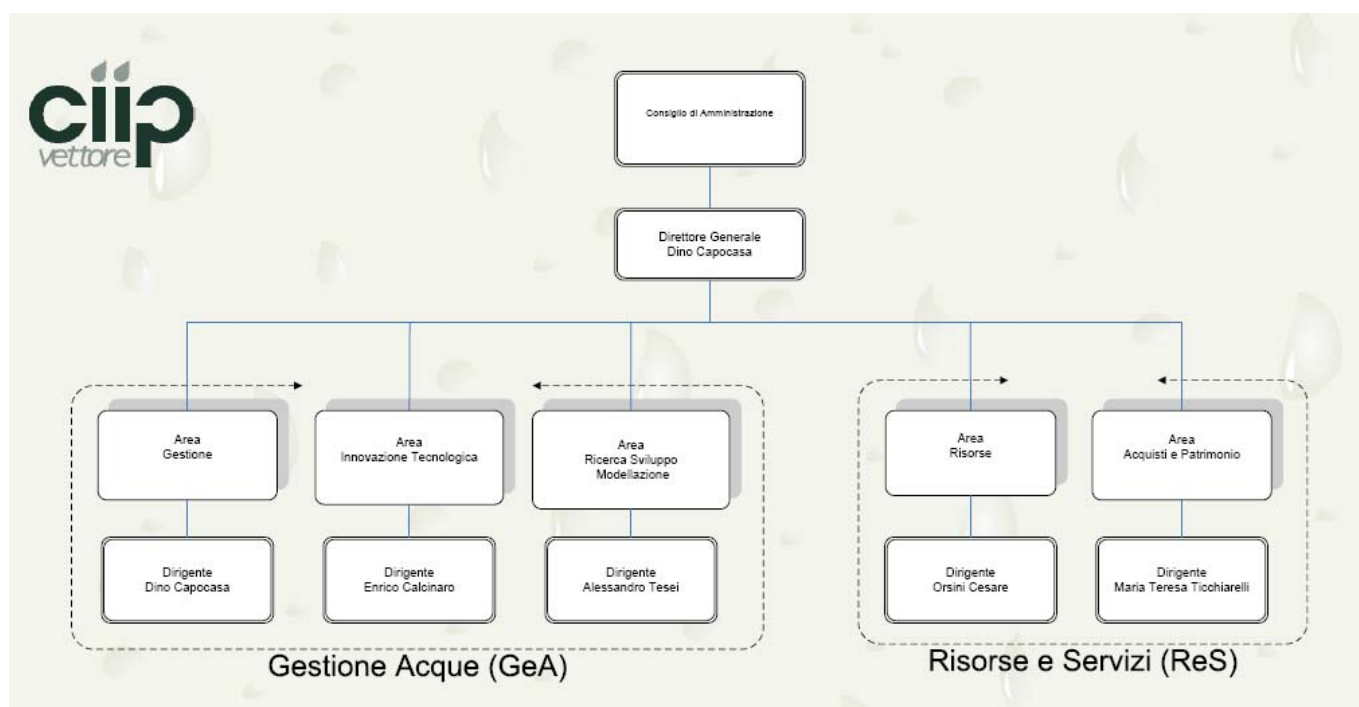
ciip
vettore

Consiglio di Amministrazione

Direttore Generale
Dino Capocasa

Area
Gestione

Dirigente
Dino Capocasa

Area
Innovazione Tecnologica

Dirigente
Enrico Calcinaro

Area
Ricerca Sviluppo
Modellazione

Dirigente
Alessandro Tesei

Gestione Acque (GeA)

Area
Risorse

Dirigente
Orsini Cesare

Area
Acquisti e Patrimonio

Dirigente
Maria Teresa Ticchiarelli

Risorse e Servizi (ReS)